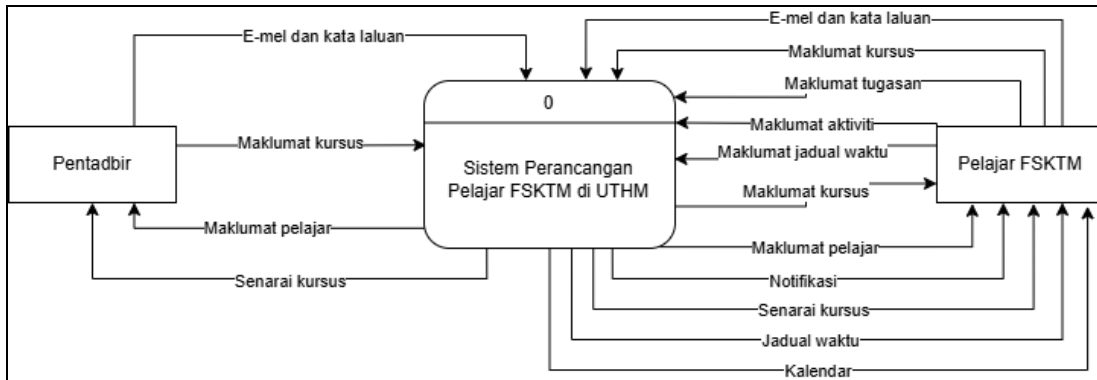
E-mel dan kata laluan

Pentadbir

Maklumat kursus

Maklumat pelajar

Senarai kursus

0

Sistem Perancangan Pelajar FSKTM di UTHM

E-mel dan kata laluan

Maklumat kursus

Maklumat tugasan

Maklumat aktiviti

Maklumat jadual waktu

Maklumat kursus

Pelajar FSKTM

Maklumat pelajar

Notifikasi

Senarai kursus

Jadual waktu

Kalendar